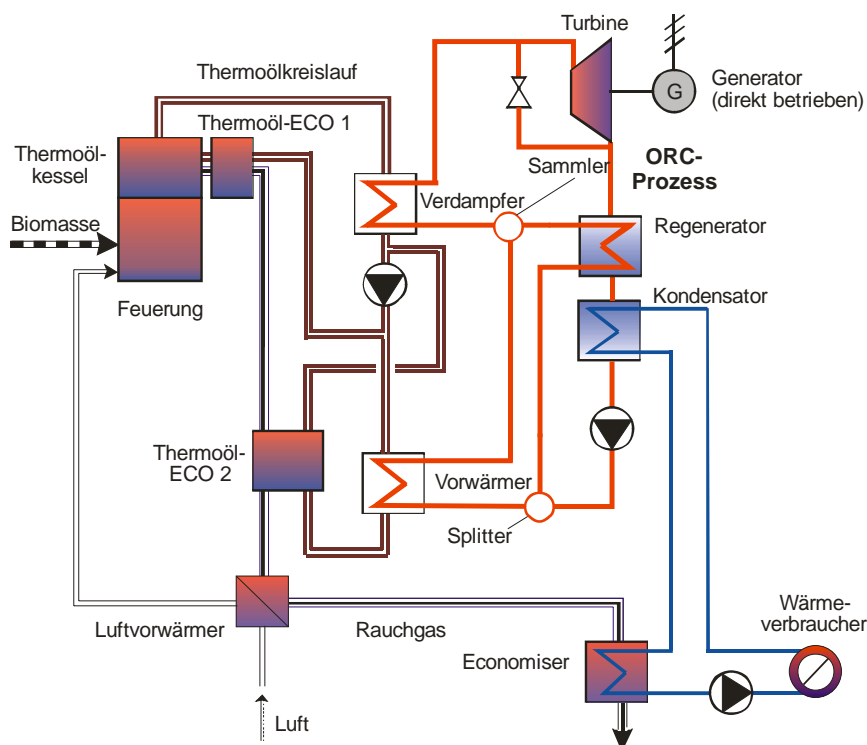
Thermoölkreislauf

Thermoöl-ECO 1

Thermoöl-kessel

Biomasse

Feuerung

Turbine

Generator (direkt betrieben)

G

ORC-Prozess

Sammler

Verdampfer

Regenerator

Kondensator

Thermoöl-ECO 2

Vorwärmer

Splitter

Luftvorwärmer

Rauchgas

Economiser

Wärme-verbraucher

Luft